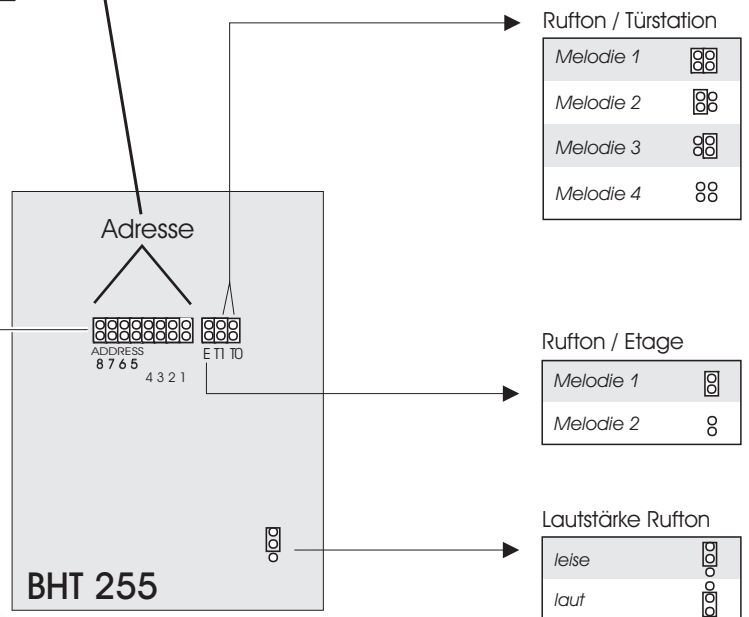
Adresse

ADDRESS
8 7 6 5
4 3 2 1

E T1 T0

BHT 255

Rufton / Türstation

| Melodie 1 |
|---|
| Melodie 2 |
| Melodie 3 |
| Melodie 4 |

Rufton / Etage

| Melodie 1 |
|---|
| Melodie 2 |

Lautstärke Rufton

| leise |
|---|
| laut |